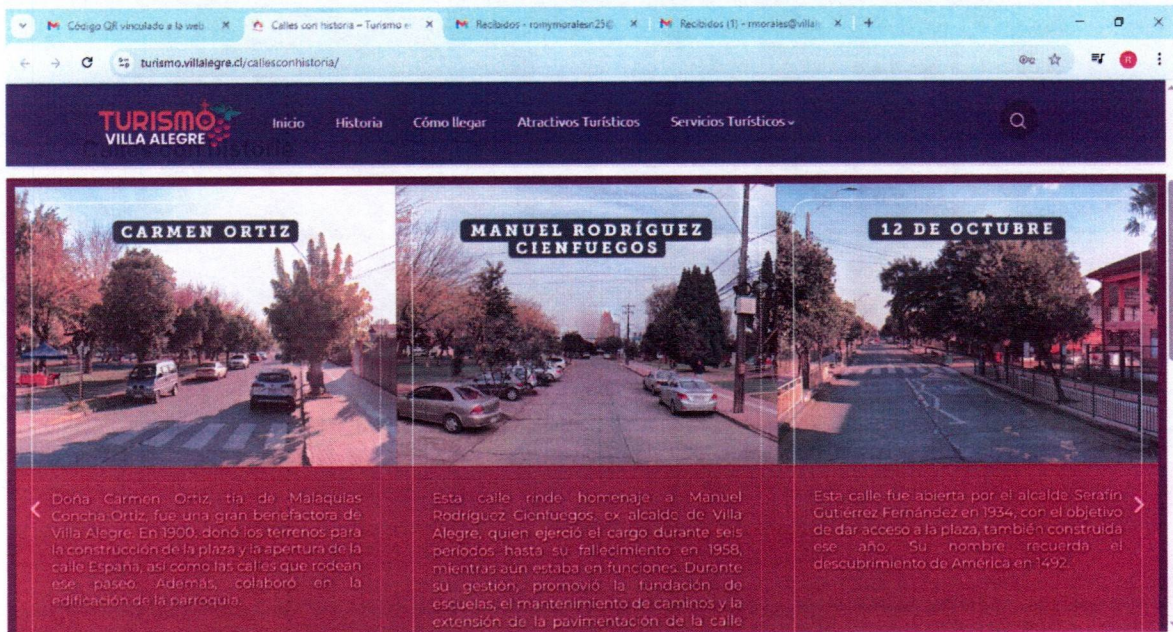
Código QR vinculado a la web ×
Calles con historia – Turismo ×
Recibidos - romymoralesn25@ ×
Recibidos (1) - rmorales@villa ×
+

turismo.villalegre.cl/callesconhistoria/

TURISMO VILLA ALEGRE
Inicio Historia Cómo llegar Atractivos Turísticos Servicios Turísticos

Calles con historia

CARMEN ORTIZ

MANUEL RODRÍGUEZ CIENFUEGOS

12 DE OCTUBRE

Doña Carmen Ortiz, tía de Malaquías Concha Ortiz, fue una gran benefactora de Villa Alegre. En 1900, donó los terrenos para la construcción de la plaza y la apertura de la calle España, así como las calles que rodean ese paseo. Además, colaboró en la edificación de la parroquia.

Esta calle rinde homenaje a Manuel Rodríguez Cienfuegos, ex alcalde de Villa Alegre, quien ejerció el cargo durante seis periodos hasta su fallecimiento en 1958, mientras aún estaba en funciones. Durante su gestión, promovió la fundación de escuelas, el mantenimiento de caminos y la extensión de la pavimentación de la calle

Esta calle fue abierta por el alcalde Serafín Gutiérrez Fernández en 1934, con el objetivo de dar acceso a la plaza, también construida ese año. Su nombre recuerda el descubrimiento de América en 1492.